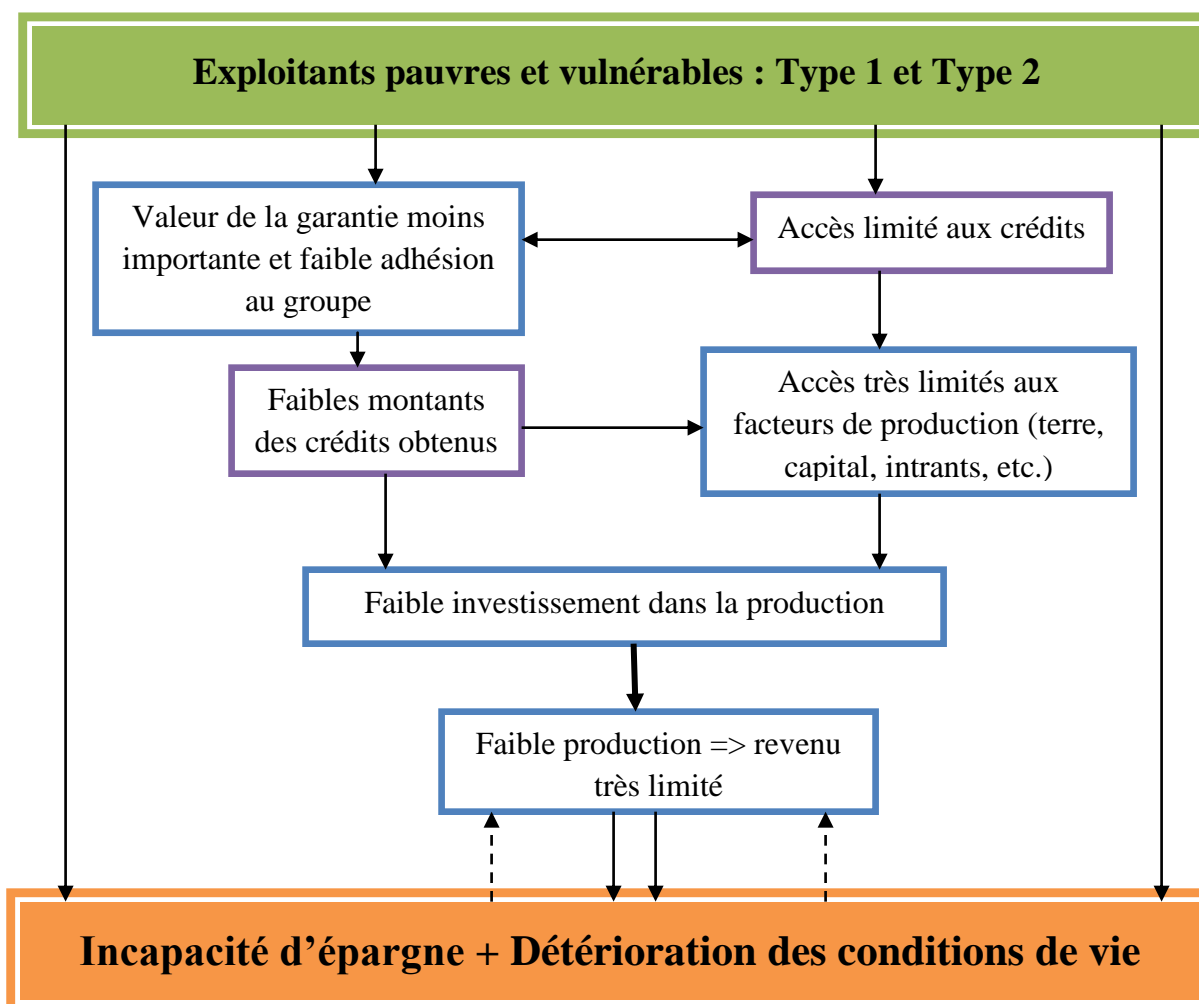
Exploitants pauvres et vulnérables : Type 1 et Type 2

Valeur de la garantie moins importante et faible adhésion au groupe

Accès limité aux crédits

Faibles montants des crédits obtenus

Accès très limités aux facteurs de production (terre, capital, intrants, etc.)

Faible investissement dans la production

Faible production => revenu très limité

Incapacité d’épargne + Détérioration des conditions de vie